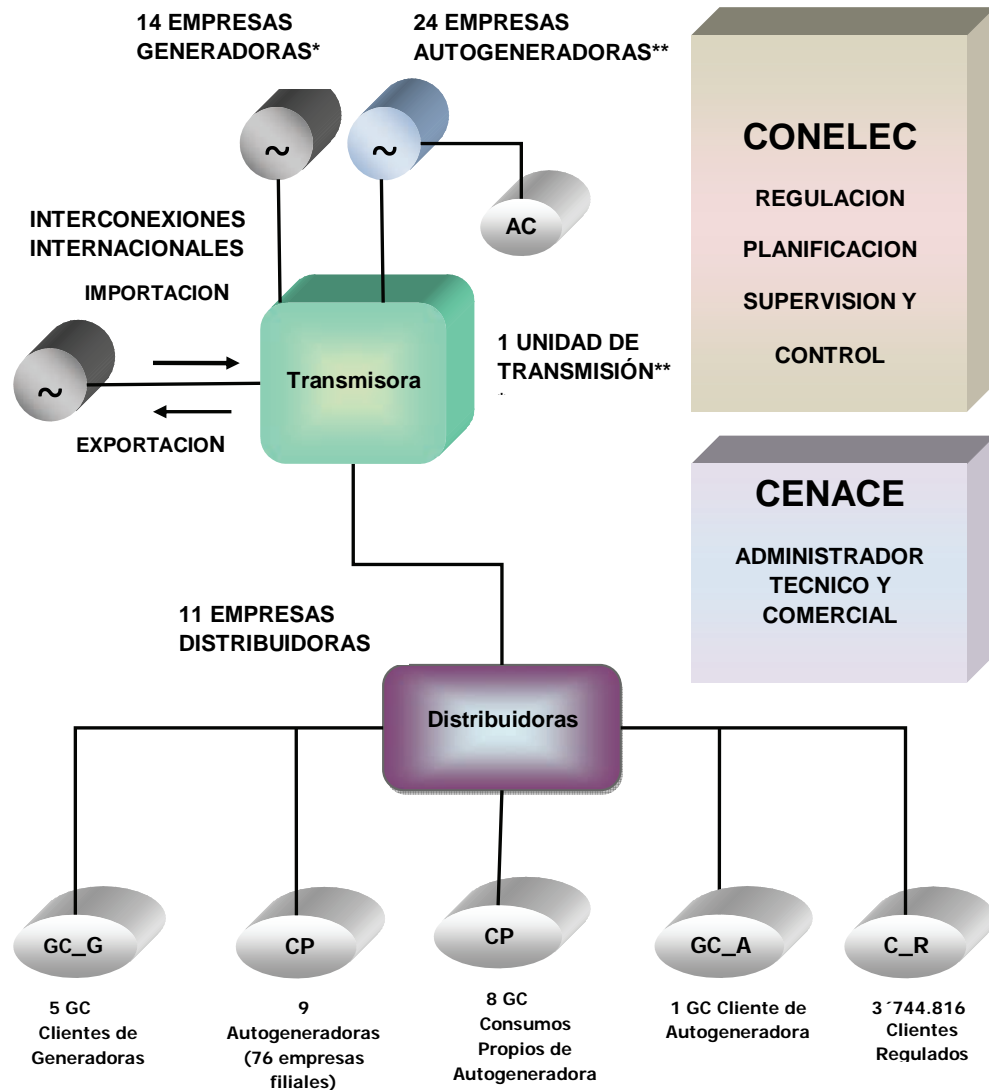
14 EMPRESAS GENERADORAS*

24 EMPRESAS AUTOGENERADORAS**

~

~

AC

CONELEC

REGULACION

PLANIFICACION

SUPERVISION Y

CONTROL

INTERCONEXIONES INTERNACIONALES

IMPORTACION

~

Transmisora

1 UNIDAD DE TRANSMISIÓN**

EXPORTACION

CENACE

ADMINISTRADOR TECNICO Y COMERCIAL

11 EMPRESAS DISTRIBUIDORAS

Distribuidoras

GC_G

CP

CP

GC_A

C_R

5 GC Clientes de Generadoras

9 Autogeneradoras (76 empresas filiales)

8 GC Consumos Propios de Autogeneradora

1 GC Cliente de Autogeneradora

3´744.816 Clientes Regulados